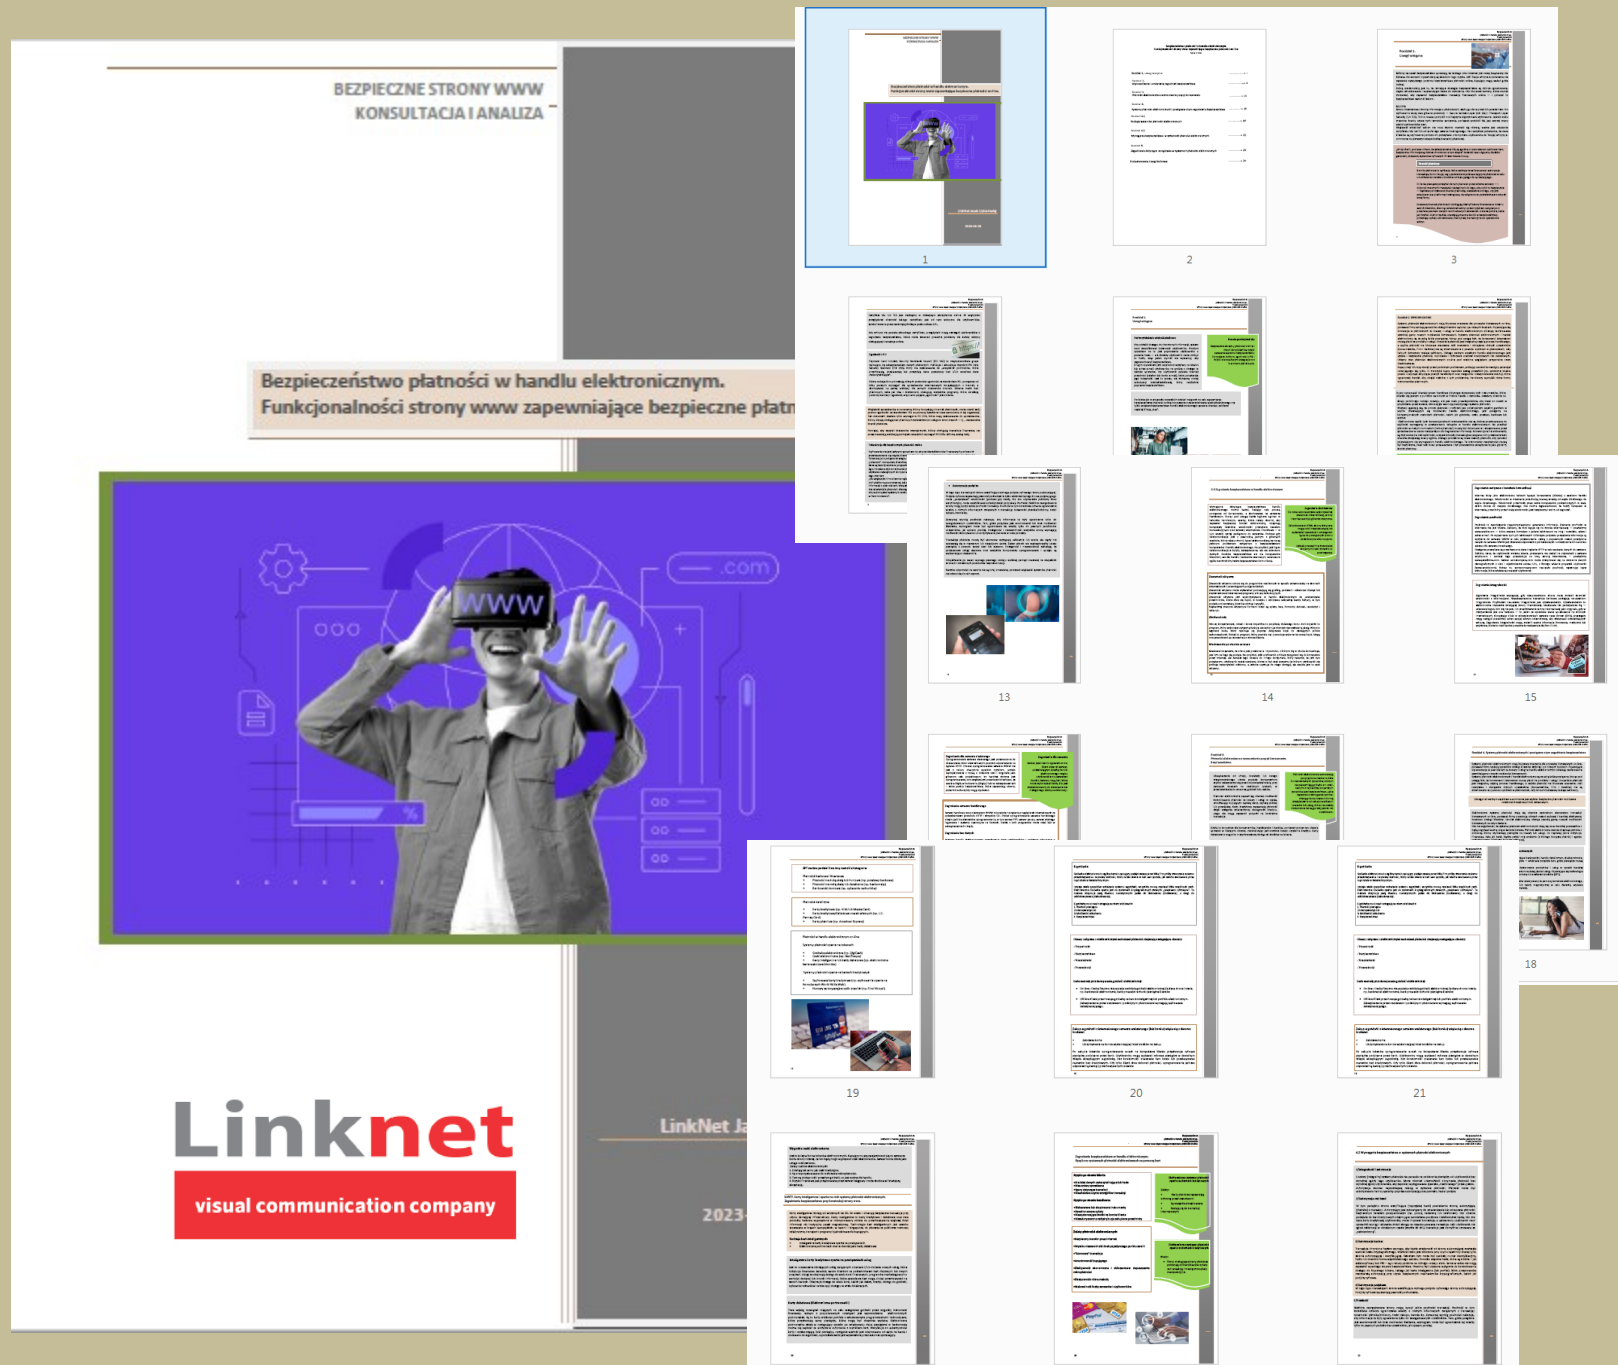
BEZPIECZNE STRONY WWW
KONSULTACJA I ANALIZA

Bezpieczeństwo płatności w handlu elektronicznym.
Funkcjonalności strony www zapewniające bezpieczne płatn

WWW

.com

Linknet
visual communication company

LinkNet J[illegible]

2023-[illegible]

1 2 3

13 14 15

18

19 20 21